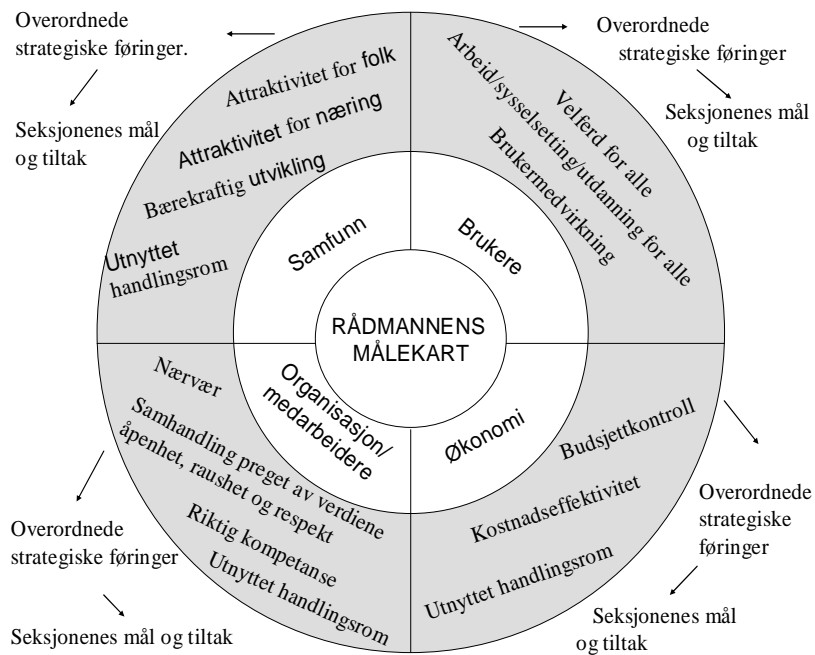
Overordnede strategiske føringer.

Seksjonenes mål og tiltak

Overordnede strategiske føringer

Seksjonenes mål og tiltak

Attraktivitet for folk

Attraktivitet for næring

Bærekraftig utvikling

Utnyttet handlingsrom

Arbeid/sysselsetting/utdanning for alle

Velferd for alle

Brukermedvirkning

Samfunn

Brukere

RÅDMANNENS MÅLEKART

Organisasjon/ medarbeidere

Økonomi

Nærvær

Samhandling preget av verdiene åpenhet, raushet og respekt

Riktig kompetanse

Utnyttet handlingsrom

Budsjettkontroll

Kostnadseffektivitet

Utnyttet handlingsrom

Overordnede strategiske føringer

Seksjonenes mål og tiltak

Overordnede strategiske føringer

Seksjonenes mål og tiltak